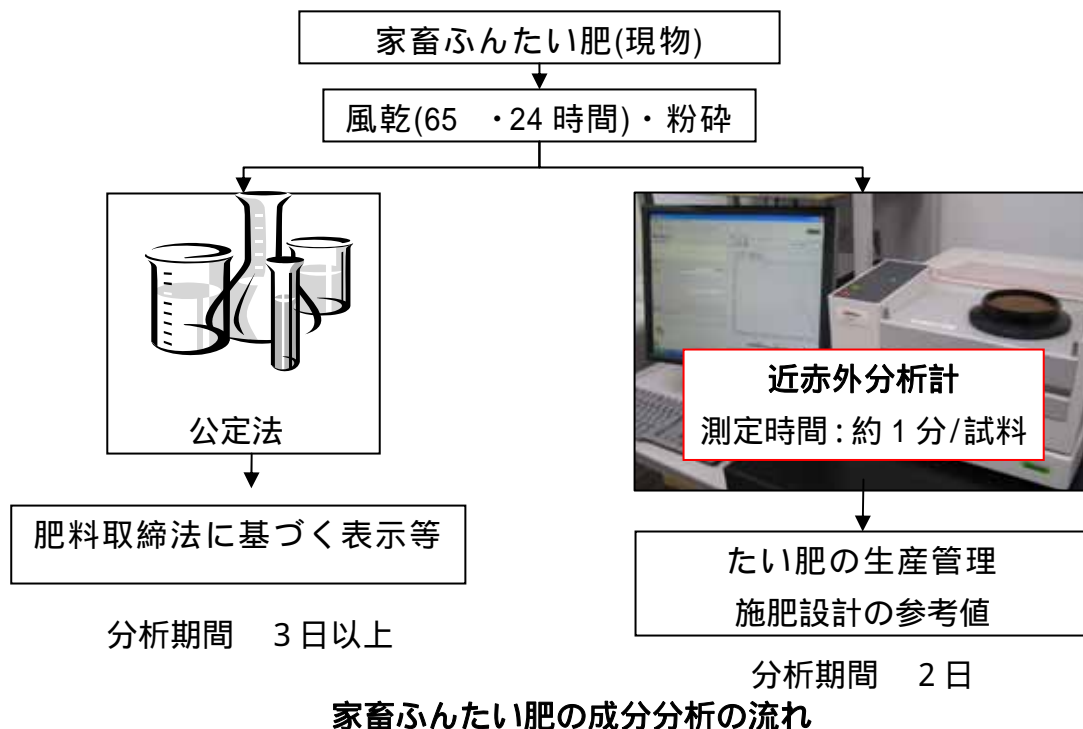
家畜ふんたい肥(現物)

風乾(65 ・24 時間)・粉砕

公定法

肥料取締法に基づく表示等

分析期間 3 日以上

近赤外分析計
測定時間 : 約 1 分/試料

たい肥の生産管理
施肥設計の参考値

分析期間 2 日

家畜ふんたい肥の成分分析の流れ